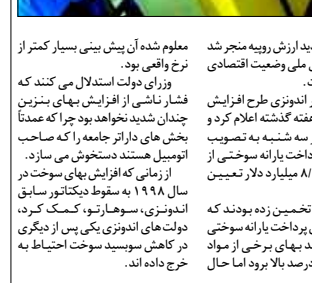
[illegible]ید ارزش روپیه منجر شد
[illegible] ملی وضعیت اقتصادی
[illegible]ت.
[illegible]ر اندونزی طرح افزایش
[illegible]فته گذشته اعلام کرد و
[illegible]ه شنبه به تصویب
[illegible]داخت یارانه سوختی از
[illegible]/۸ میلیارد دلار تعیین

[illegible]تخمین زده بودند که
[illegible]ی پرداخت یارانه سوختی
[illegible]ند بهای برخی از مواد
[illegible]درصد بالا برود اما حال

معلوم شده آن پیش بینی بسیار کمتر از نرخ واقعی بود.
وزرای دولت استدلال می کنند که فشار ناشی از افزایش بهای بنزین چندان شدید نخواهد بود چرا که عمدتاً بخش های دارای جامعه را که صاحب اتومبیل هستند دستخوش می سازد.
از زمانی که افزایش بهای سوخت در سال ۱۹۹۸ به سقوط دیکتاتور سابق اندونزی، سوهارتو، کمک کرد، دولت های اندونزی یکی پس از دیگری در کاهش سوبسید سوخت احتیاط به خرج داده اند.